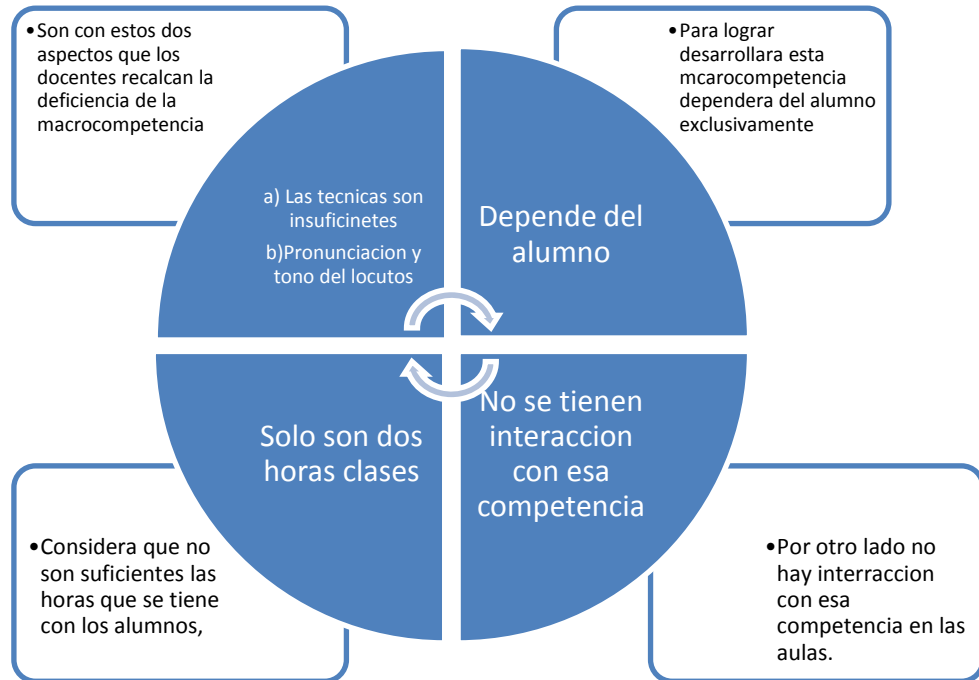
•Son con estos dos aspectos que los docentes recalcan la deficiencia de la macrocompetencia

a) Las tecnicas son insuficinetes

b)Pronunciacion y tono del locutos

•Para lograr desarrollara esta mcarocompetencia dependera del alumno exclusivamente

Depende del alumno

Solo son dos horas clases

No se tienen interaccion con esa competencia

•Considera que no son suficientes las horas que se tiene con los alumnos,

•Por otro lado no hay interraccion con esa competencia en las aulas.